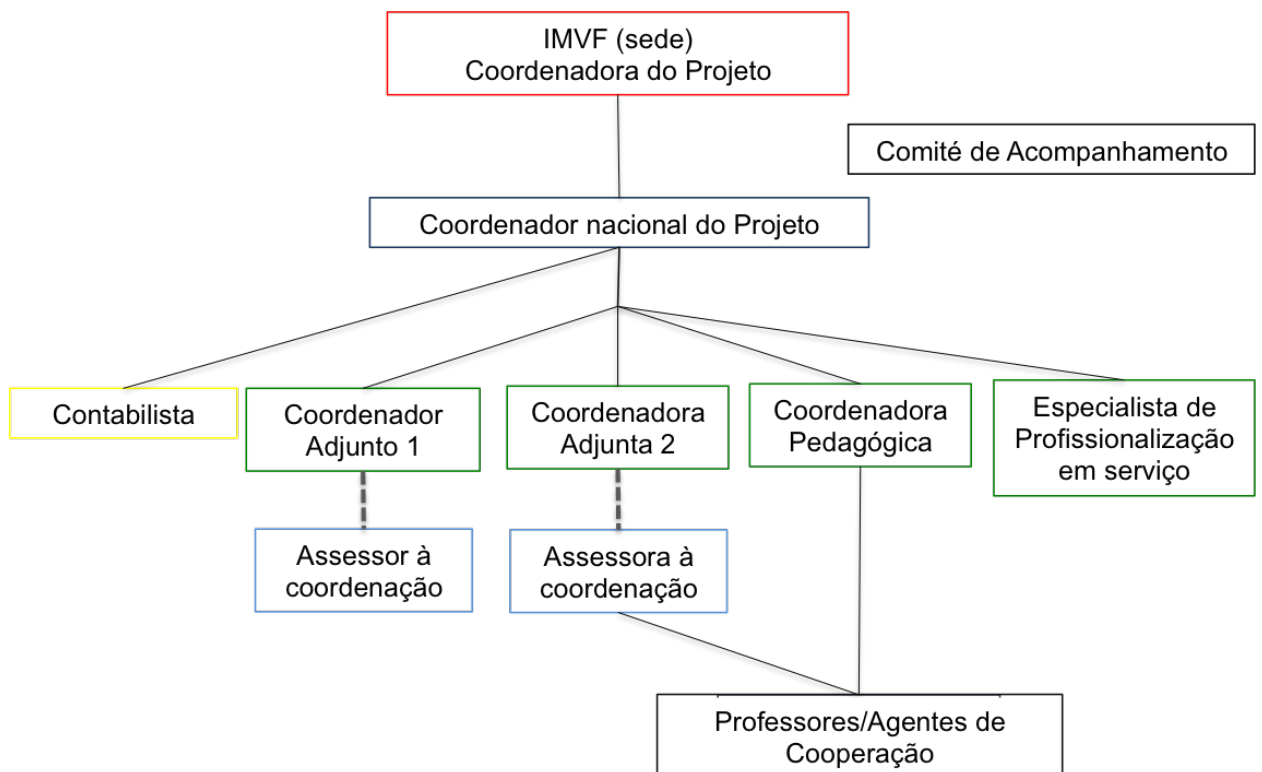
IMVF (sede)
Coordenadora do Projeto

Comité de Acompanhamento

Coordenador nacional do Projeto

Contabilista

Coordenador
Adjunto 1

Coordenadora
Adjunta 2

Coordenadora
Pedagógica

Especialista de
Profissionalização
em serviço

Assessor à
coordenação

Assessora à
coordenação

Professores/Agentes de
Cooperação